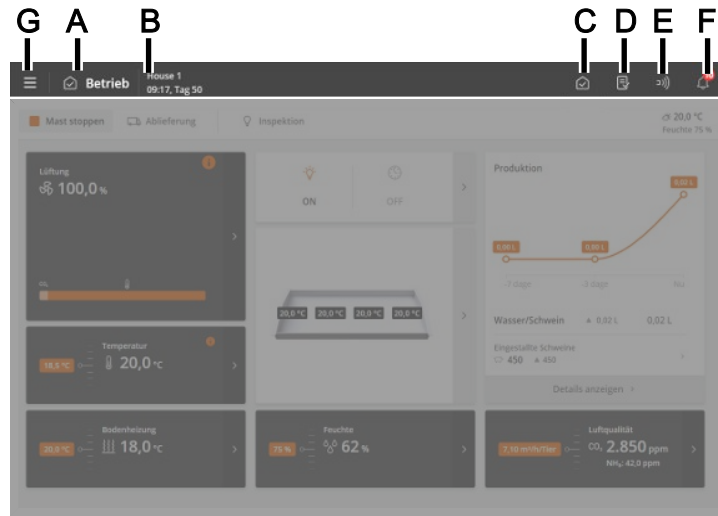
G A B C D E F

Betrieb House 1 09:17, Tag 50

Mast stoppen Ablieferung Inspektion

20,0 °C Feuchte 75 %

Lüftung
100,0 %

ON OFF

Produktion
0,02 L
0,00 L 0,00 L
-7 days -3 days Jetzt

Wasser/Schwein ▲ 0,02 L 0,02 L

Eingestallte Schweine
450 ▲ 450

Details anzeigen >

Temperatur
18,5 °C 20,0 °C

20,0 °C 20,0 °C 20,0 °C 20,0 °C

Bodenheizung
20,0 °C 18,0 °C

Feuchte
75 % 62 %

Luftqualität
7,10 m³/h/Tier $CO_2$ 2.850 ppm
$NH_3$: 42,0 ppm